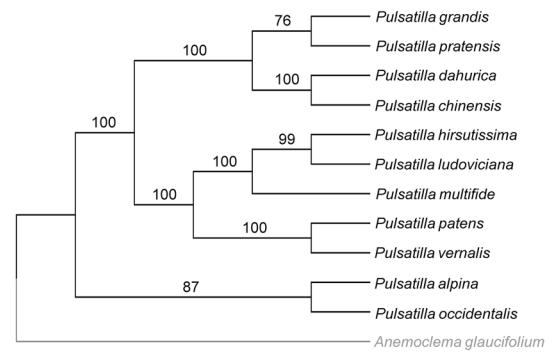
76
Pulsatilla grandis
100
Pulsatilla pratensis
100
Pulsatilla dahurica
Pulsatilla chinensis
100
99
Pulsatilla hirsutissima
100
Pulsatilla ludoviciana
100
Pulsatilla multifide
100
Pulsatilla patens
Pulsatilla vernalis
87
Pulsatilla alpina
Pulsatilla occidentalis
Anemoclema glaucifolium